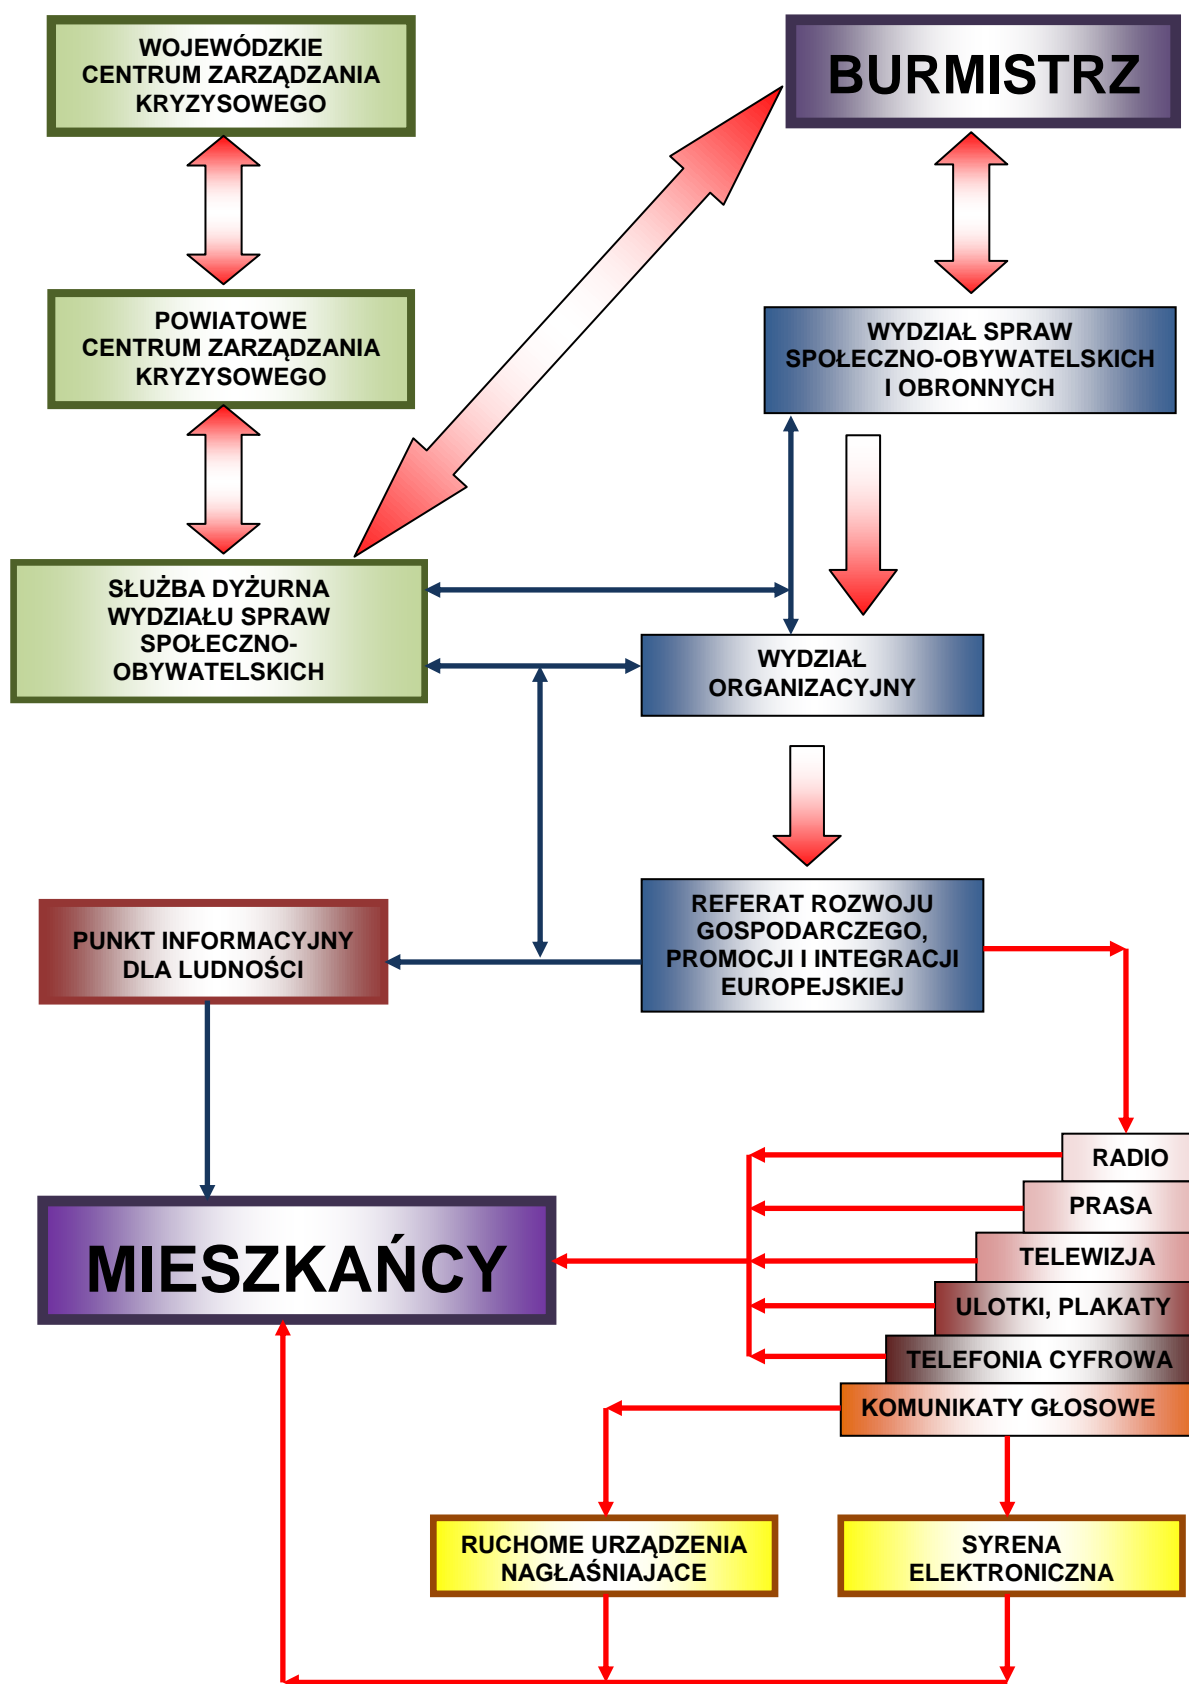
WOJEWÓDZKIE CENTRUM ZARZĄDZANIA KRYZYSOWEGO

BURMISTRZ

POWIATOWE CENTRUM ZARZĄDZANIA KRYZYSOWEGO

WYDZIAŁ SPRAW SPOŁECZNO-OBYWATELSKICH I OBRONNYCH

SŁUŻBA DYŻURNA WYDZIAŁU SPRAW SPOŁECZNO-OBYWATELSKICH

WYDZIAŁ ORGANIZACYJNY

PUNKT INFORMACYJNY DLA LUDNOŚCI

REFERAT ROZWOJU GOSPODARCZEGO, PROMOCJI I INTEGRACJI EUROPEJSKIEJ

RADIO

PRASA

MIESZKAŃCY

TELEWIZJA

ULOTKI, PLAKATY

TELEFONIA CYFROWA

KOMUNIKATY GŁOSOWE

RUCHOME URZĄDZENIA NAGŁAŚNIAJACE

SYRENA ELEKTRONICZNA